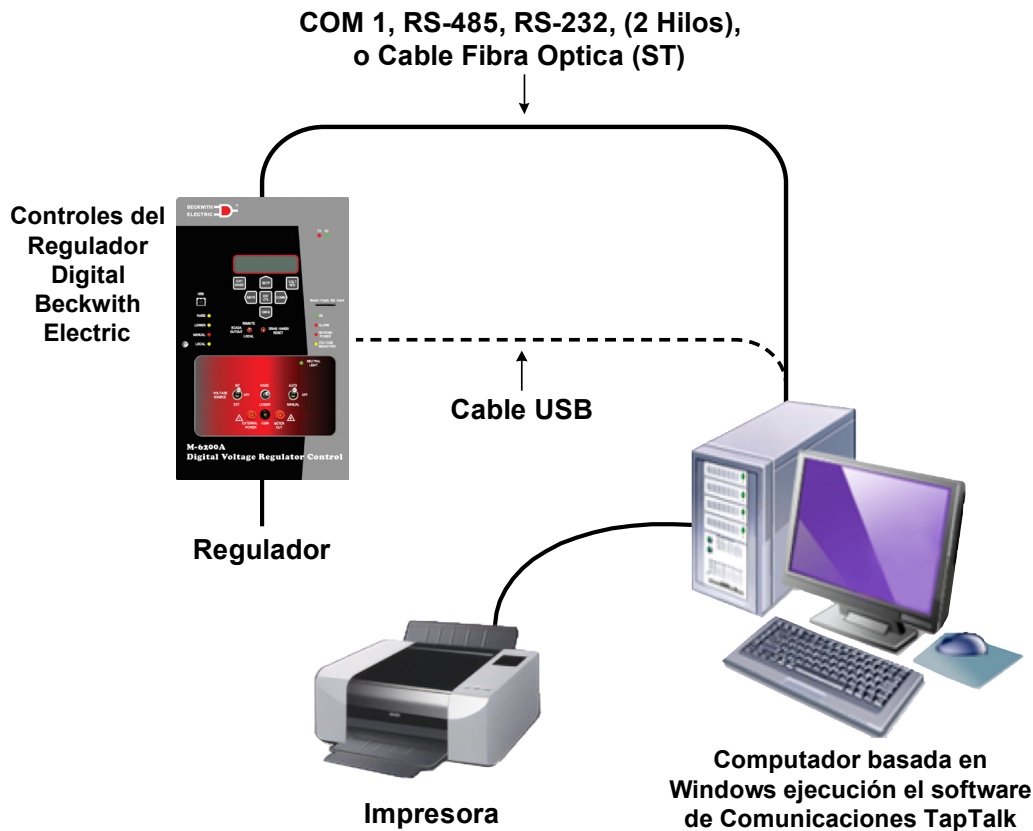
COM 1, RS-485, RS-232, (2 Hilos), o Cable Fibra Optica (ST)

Controles del Regulador Digital Beckwith Electric

BECKWITH ELECTRIC

M-6200A
Digital Voltage Regulator Control

Cable USB

Regulador

Impresora

Computador basada en Windows ejecución el software de Comunicaciones TapTalk